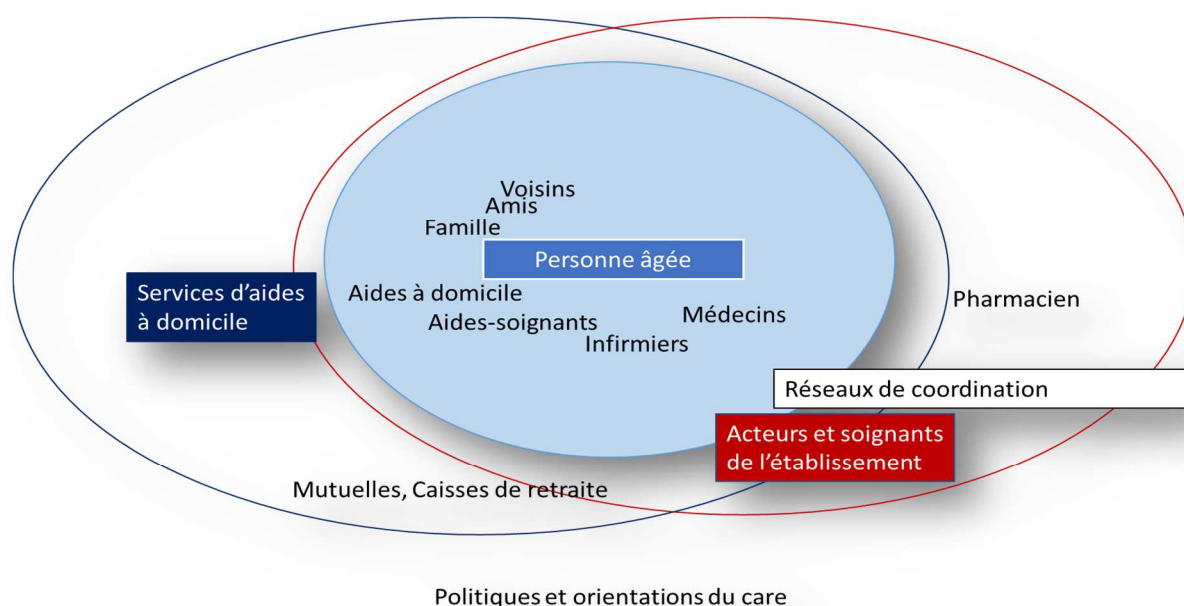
Voisins
Amis
Famille
Personne âgée
Services d'aides à domicile
Aides à domicile
Aides-soignants
Médecins
Infirmiers
Pharmacien
Réseaux de coordination
Acteurs et soignants de l'établissement
Mutuelles, Caisses de retraite

Politiques et orientations du care